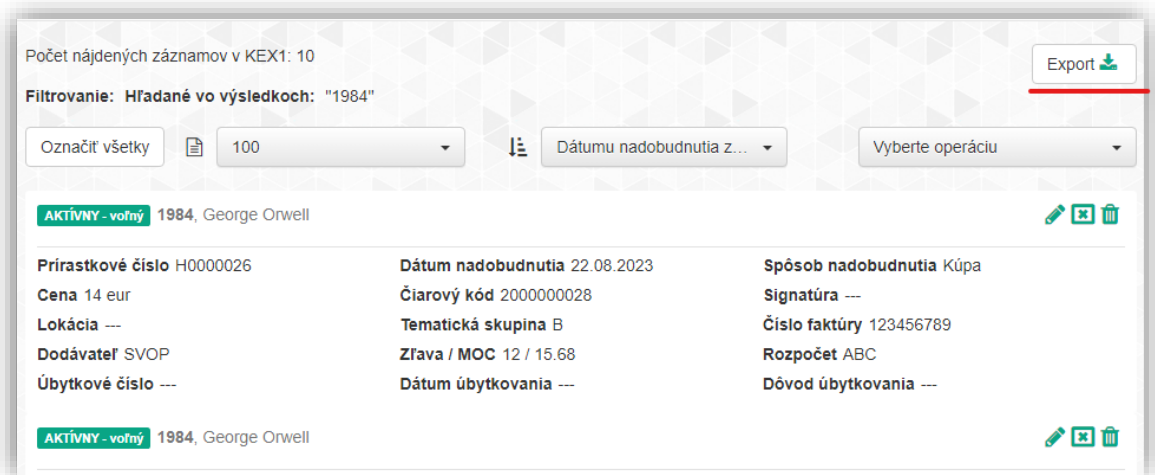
Počet nájdených záznamov v KEX1: 10

Filtrovanie: Hľadané vo výsledkoch: "1984"

Export

Označiť všetky

100

Dátumu nadobudnutia z...

Vyberte operáciu

AKTÍVNY - voľný 1984, George Orwell

Prírastkové číslo H0000026
Cena 14 eur
Lokácia ---
Dodávateľ SVOP
Úbytkové číslo ---

Dátum nadobudnutia 22.08.2023
Čiarový kód 2000000028
Tematická skupina B
Zľava / MOC 12 / 15.68
Dátum úbytkovania ---

Spôsob nadobudnutia Kúpa
Signatúra ---
Číslo faktúry 123456789
Rozpočet ABC
Dôvod úbytkovania ---

AKTÍVNY - voľný 1984, George Orwell